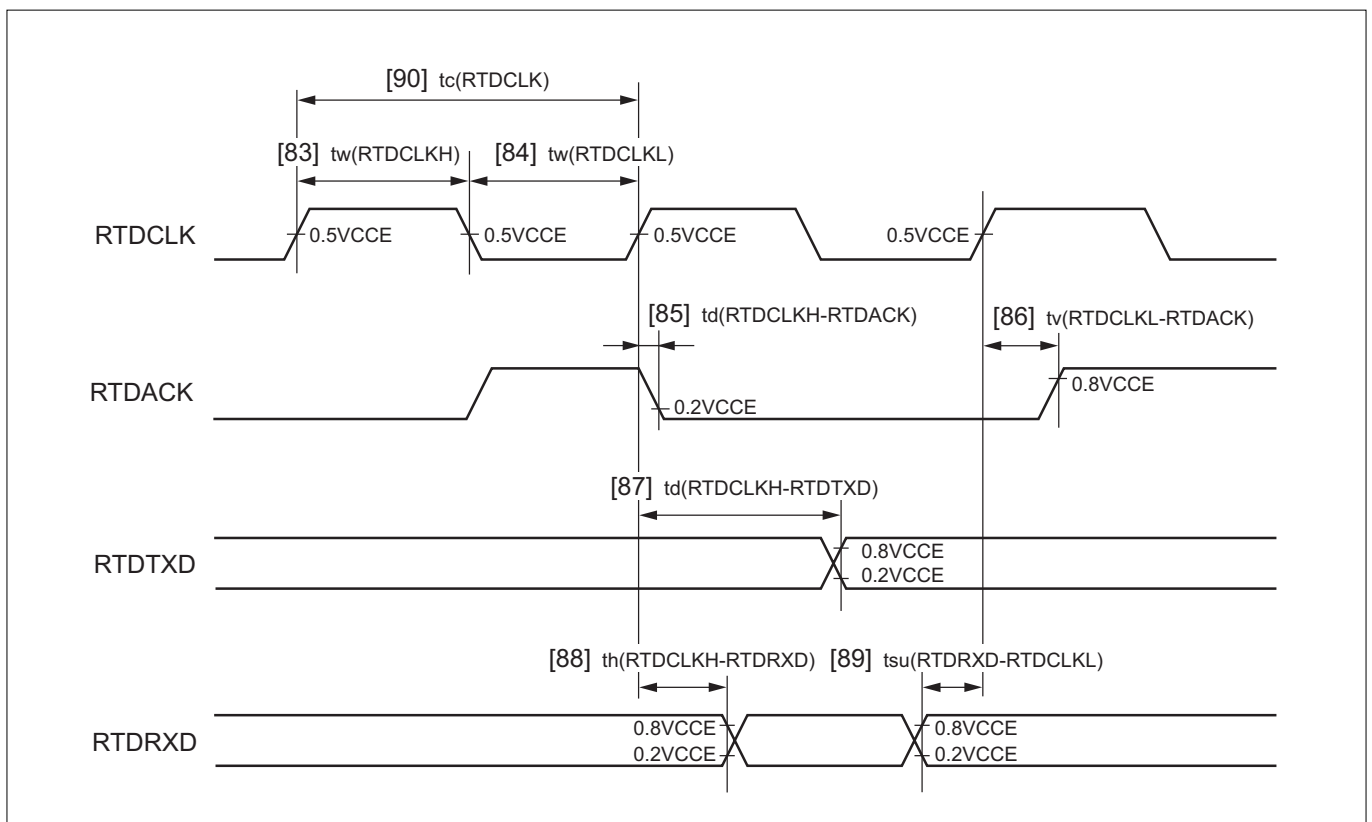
[90] tc(RTDCLK)

[83] tw(RTDCLKH) [84] tw(RTDCLKL)

RTDCLK

0.5VCCE 0.5VCCE 0.5VCCE 0.5VCCE

[85] td(RTDCLKH-RTDACK)

[86] tv(RTDCLKL-RTDACK)

RTDACK

0.2VCCE

0.8VCCE

[87] td(RTDCLKH-RTDTXD)

RTDTXD

0.8VCCE
0.2VCCE

[88] th(RTDCLKH-RTDRXD) [89] tsu(RTDRXD-RTDCLKL)

RTDRXD

0.8VCCE
0.2VCCE

0.8VCCE
0.2VCCE